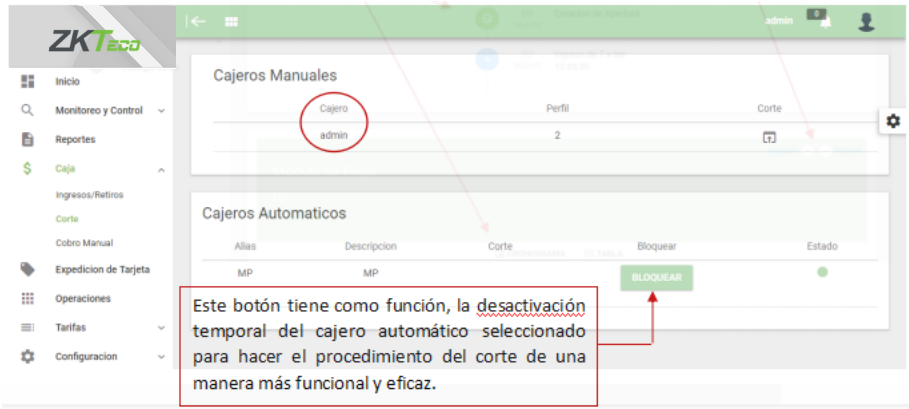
ZKTeco

admin 0

Inicio
Monitoreo y Control
Reportes
Caja
Ingresos/Retiros
Corte
Cobro Manual
Expedicion de Tarjeta
Operaciones
Tarifas
Configuracion

Cajeros Manuales

| Cajero | Perfil | Corte |
|---|---|---|
| admin | 2 | |

Cajeros Automaticos

| Alias | Descripcion | Corte | Bloquear | Estado |
|---|---|---|---|---|
| MP | MP | | BLOQUEAR | |

Este botón tiene como función, la desactivación temporal del cajero automático seleccionado para hacer el procedimiento del corte de una manera más funcional y eficaz.